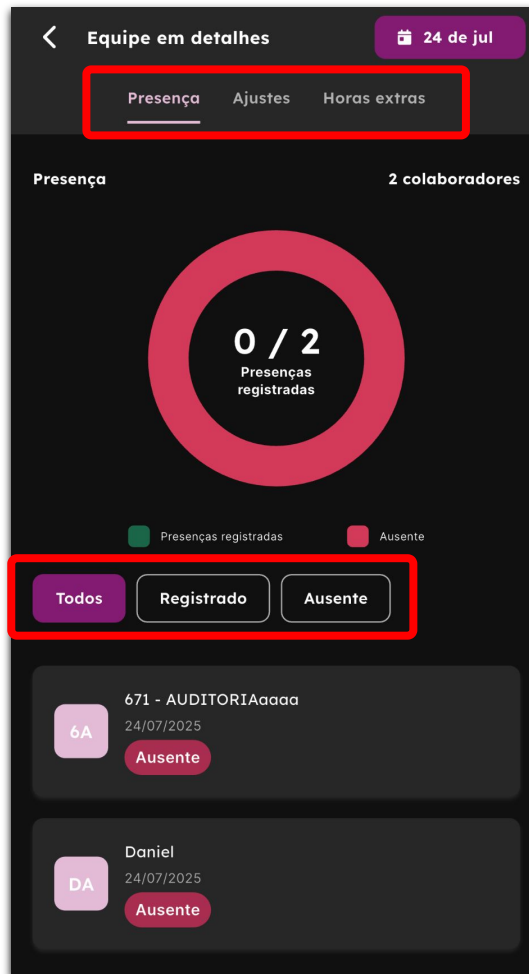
Equipe em detalhes

24 de jul

Presença Ajustes Horas extras

Presença

2 colaboradores

0 / 2
Presenças registradas

Presenças registradas

Ausente

Todos Registrado Ausente

6A
671 - AUDITORIAaaaa
24/07/2025
Ausente

DA
Daniel
24/07/2025
Ausente